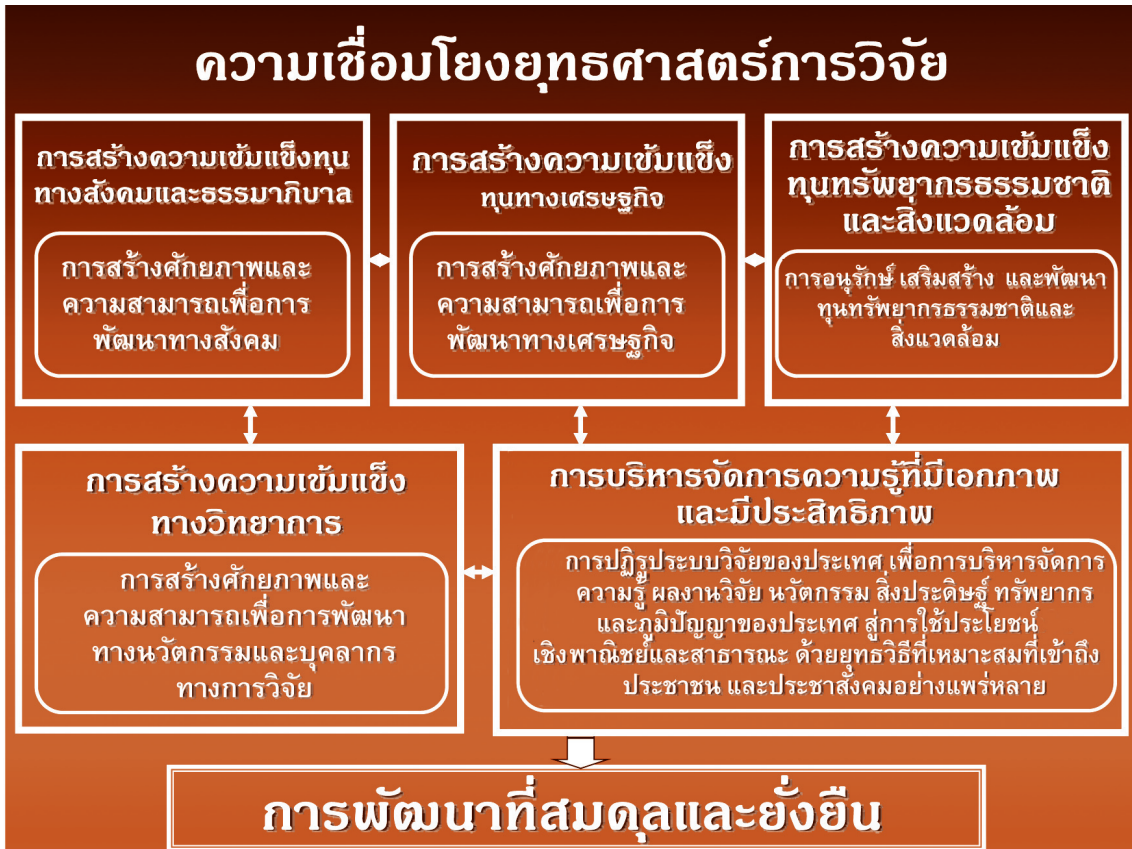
ความเชื่อมโยงยุทธศาสตร์การวิจัย

การสร้างความเข้มแข็งทุนทางสังคมและธรรมาภิบาล

การสร้างศักยภาพและความสามารถเพื่อการพัฒนาทางสังคม

การสร้างความเข้มแข็ง ทุนทางเศรษฐกิจ

การสร้างศักยภาพและความสามารถเพื่อการพัฒนาทางเศรษฐกิจ

การสร้างความเข้มแข็งทุนทรัพยากรธรรมชาติและสิ่งแวดล้อม

การอนุรักษ์ เสริมสร้าง และพัฒนาทุนทรัพยากรธรรมชาติและสิ่งแวดล้อม

การสร้างความเข้มแข็งทางวิทยาการ

การสร้างศักยภาพและความสามารถเพื่อการพัฒนาทางนวัตกรรมและบุคลากรทางการวิจัย

การบริหารจัดการความรู้ที่มีเอกภาพและมีประสิทธิภาพ

การปฏิรูประบบวิจัยของประเทศ เพื่อการบริหารจัดการความรู้ ผลงานวิจัย นวัตกรรม สิ่งประดิษฐ์ ทรัพยากรและภูมิปัญญาของประเทศ สู่การใช้ประโยชน์เชิงพาณิชย์และสาธารณะ ด้วยยุทธวิธีที่เหมาะสมที่เข้าถึงประชาชน และประชาสังคมอย่างแพร่หลาย

การพัฒนาที่สมดุลและยั่งยืน